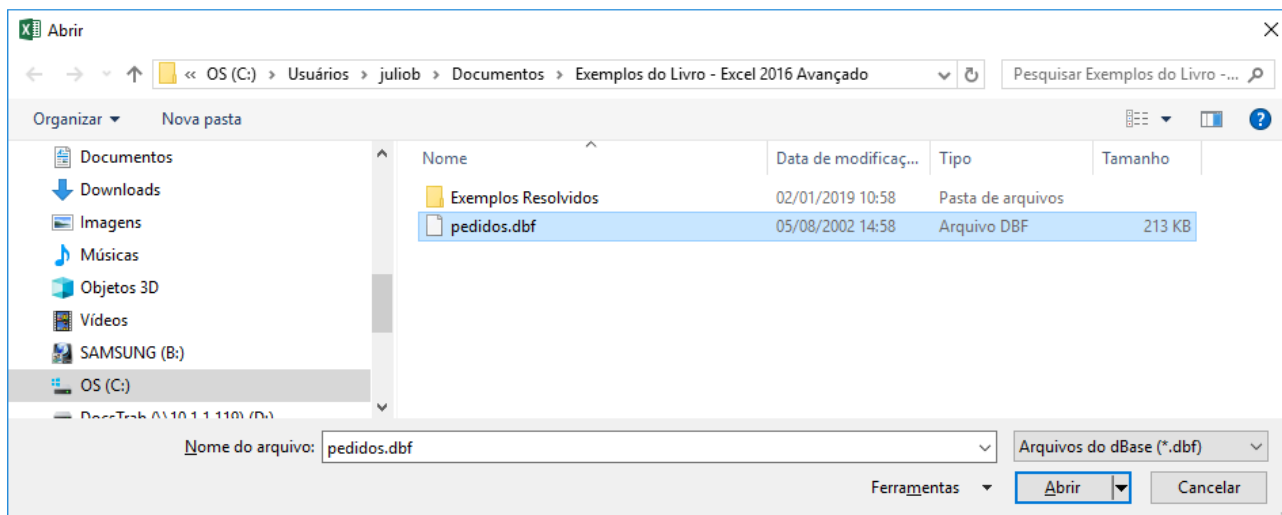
Abrir

« OS (C:) › Usuários › juliob › Documentos › Exemplos do Livro - Excel 2016 Avançado

Pesquisar Exemplos do Livro -...

Organizar ▾ Nova pasta

Documentos
Downloads
Imagens
Músicas
Objetos 3D
Vídeos
SAMSUNG (B:)
OS (C:)
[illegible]

| Nome | Data de modificaç... | Tipo | Tamanho |
|---|---|---|---|
| Exemplos Resolvidos | 02/01/2019 10:58 | Pasta de arquivos | |
| pedidos.dbf | 05/08/2002 14:58 | Arquivo DBF | 213 KB |

Nome do arquivo: pedidos.dbf

Arquivos do dBase (*.dbf)

Ferramentas ▾ Abrir Cancelar